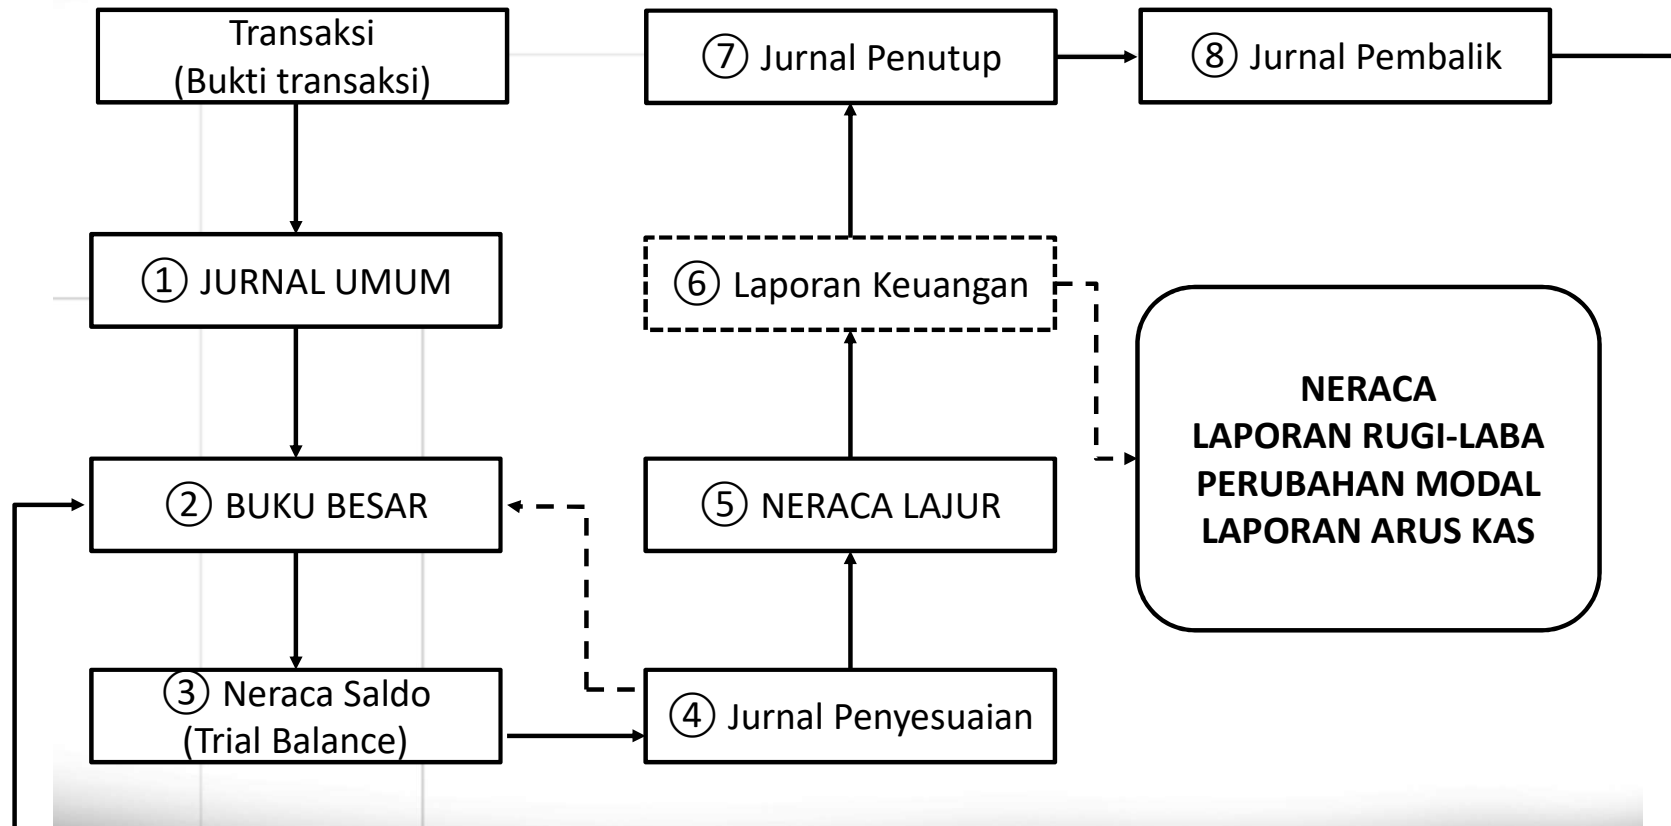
Transaksi
(Bukti transaksi)

⑦ Jurnal Penutup

⑧ Jurnal Pembalik

① JURNAL UMUM

⑥ Laporan Keuangan

NERACA
LAPORAN RUGI-LABA
PERUBAHAN MODAL
LAPORAN ARUS KAS

② BUKU BESAR

⑤ NERACA LAJUR

③ Neraca Saldo
(Trial Balance)

④ Jurnal Penyesuaian